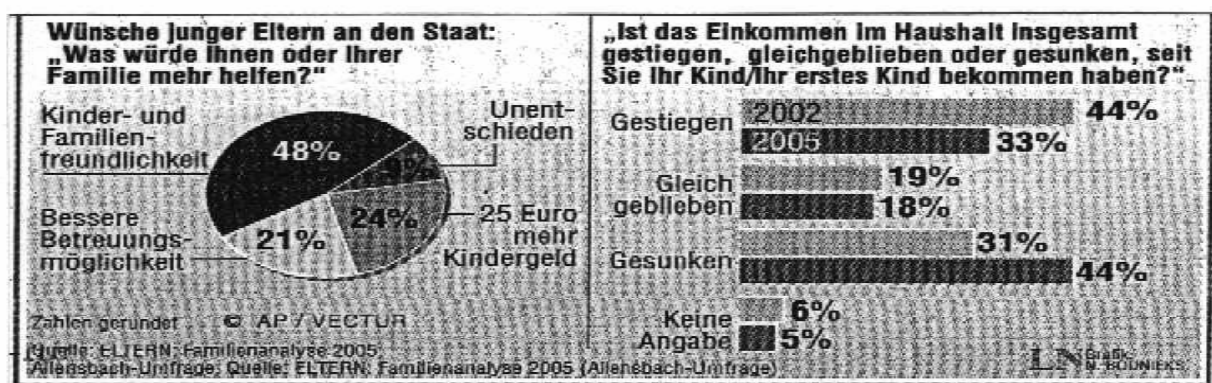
Wünsche junger Eltern an den Staat: „Was würde Ihnen oder Ihrer Familie mehr helfen?"

Kinder- und Familienfreundlichkeit
48%
Unentschieden
9%
Bessere Betreuungsmöglichkeit
21%
24%
25 Euro mehr Kindergeld

Zahlen gerundet © AP / VECTUR
Quelle: ELTERN: Familienanalyse 2005
Allensbach-Umfrage

„Ist das Einkommen im Haushalt insgesamt gestiegen, gleichgeblieben oder gesunken, seit Sie Ihr Kind/Ihr erstes Kind bekommen haben?"

Gestiegen 2002 44%
2005 33%
Gleich geblieben 19%
18%
Gesunken 31%
44%
Keine Angabe 6%
5%

Quelle: ELTERN: Familienanalyse 2005 (Allensbach-Umfrage)
LN Grafik: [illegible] BÖDNIEKS